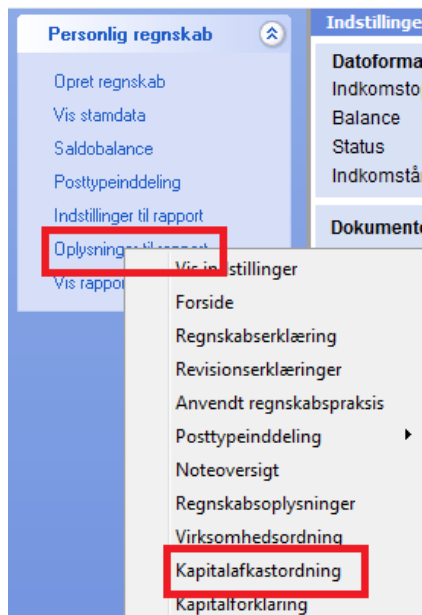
Personlig regnskab

Opret regnskab
Vis stamdata
Saldobalance
Posttypeinddeling
Indstillinger til rapport
Oplysninger til rapport
Vis rappo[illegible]

Indstillinge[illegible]
Datoforma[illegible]
Indkomsto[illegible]
Balance
Status
Indkomstå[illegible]
Dokumente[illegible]

Vis indstillinger
Forside
Regnskabserklæring
Revisionserklæringer
Anvendt regnskabspraksis
Posttypeinddeling
Noteoversigt
Regnskabsoplysninger
Virksomhedsordning
Kapitalafkastordning
Kapitalforklaring